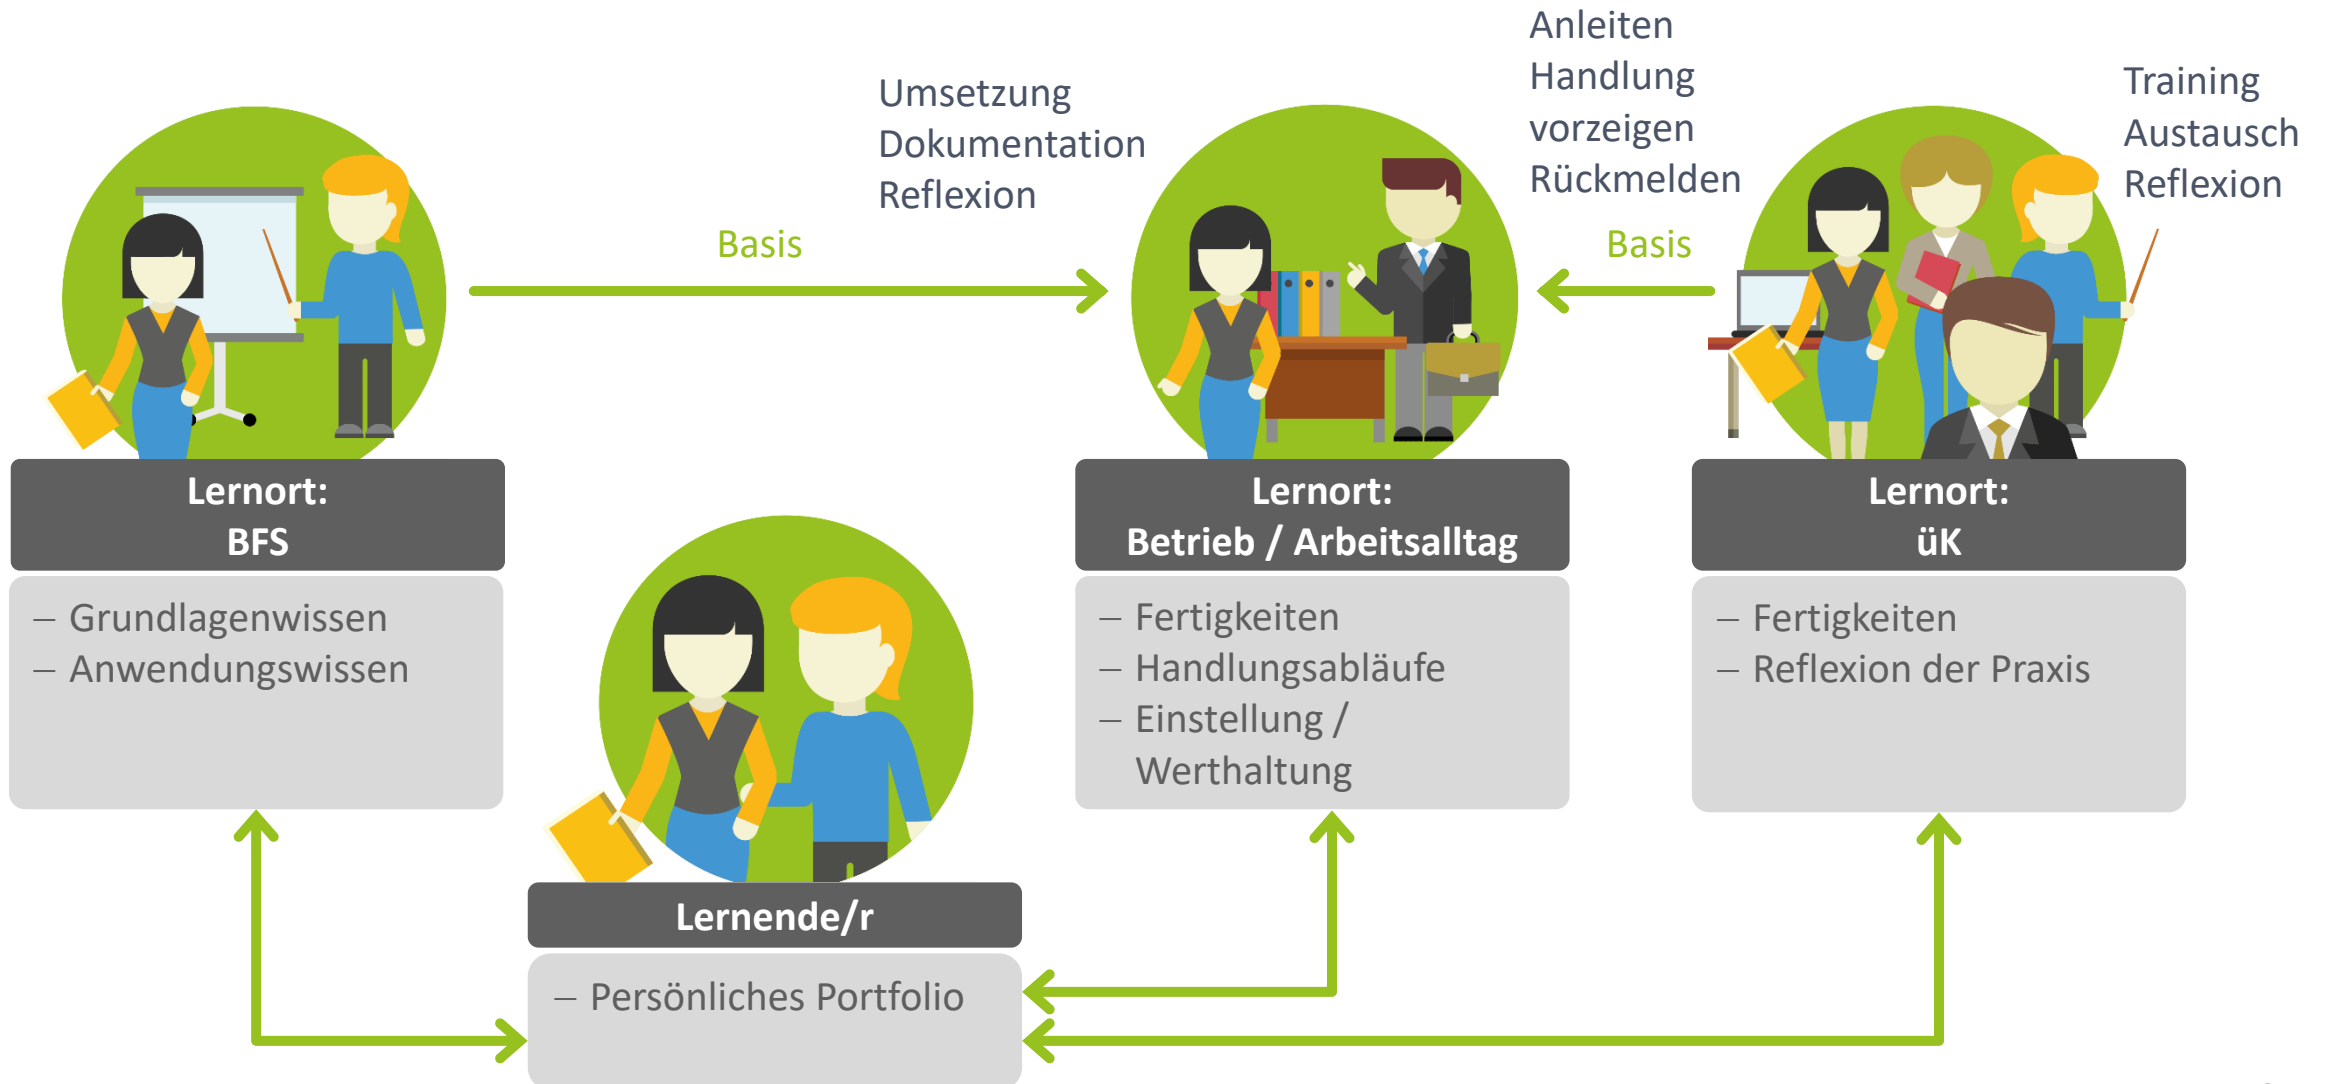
Umsetzung
Dokumentation
Reflexion

Anleiten
Handlung
vorzeigen
Rückmelden

Training
Austausch
Reflexion

Basis

Basis

Lernort:
BFS

– Grundlagenwissen
– Anwendungswissen

Lernort:
Betrieb / Arbeitsalltag

– Fertigkeiten
– Handlungsabläufe
– Einstellung / Werthaltung

Lernort:
üK

– Fertigkeiten
– Reflexion der Praxis

Lernende/r

– Persönliches Portfolio